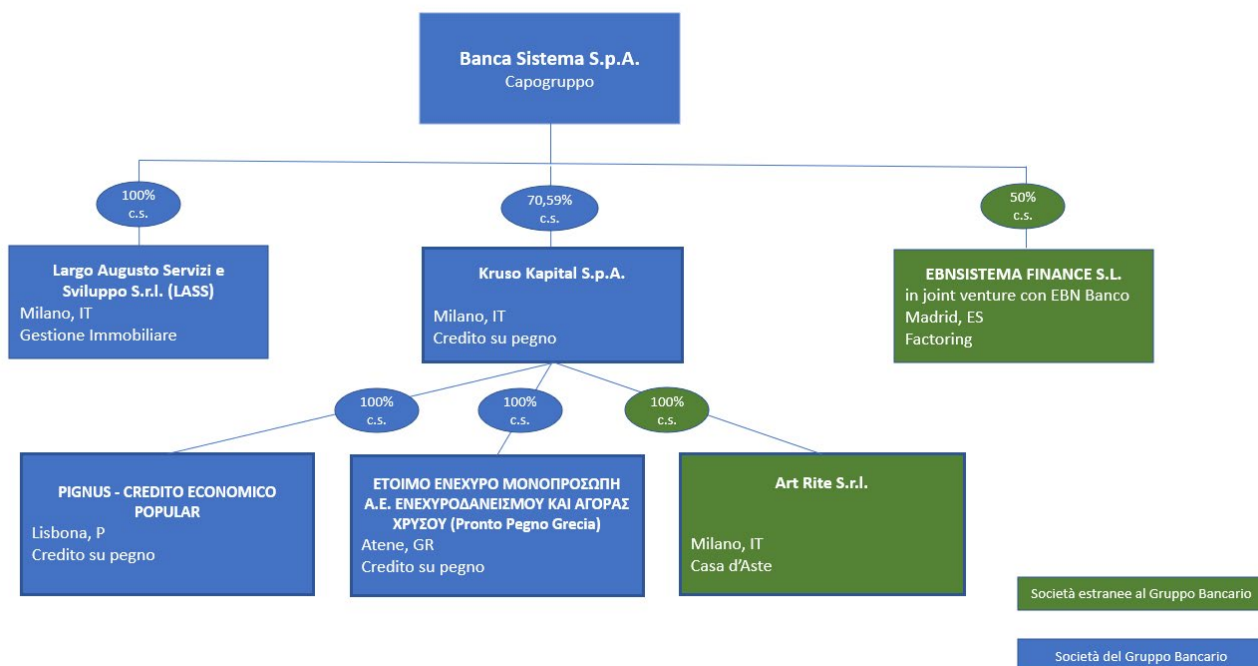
Banca Sistema S.p.A.
Capogruppo

100%
c.s.

70,59%
c.s.

50%
c.s.

Largo Augusto Servizi e Sviluppo S.r.l. (LASS)
Milano, IT
Gestione Immobiliare

Kruso Kapital S.p.A.
Milano, IT
Credito su pegno

EBNSISTEMA FINANCE S.L.
in joint venture con EBN Banco
Madrid, ES
Factoring

100%
c.s.

100%
c.s.

100%
c.s.

PIGNUS - CREDITO ECONOMICO POPULAR
Lisbona, P
Credito su pegno

ETOIMO ENEXYPO MONOΠΡΟΣΩΠΗ Α.Ε. ΕΝΕΧΥΡΟΔΑΝΕΙΣΜΟΥ ΚΑΙ ΑΓΟΡΑΣ ΧΡΥΣΟΥ (Pronto Pegno Grecia)
Atene, GR
Credito su pegno

Art Rite S.r.l.
Milano, IT
Casa d'Aste

Società estranee al Gruppo Bancario

Società del Gruppo Bancario